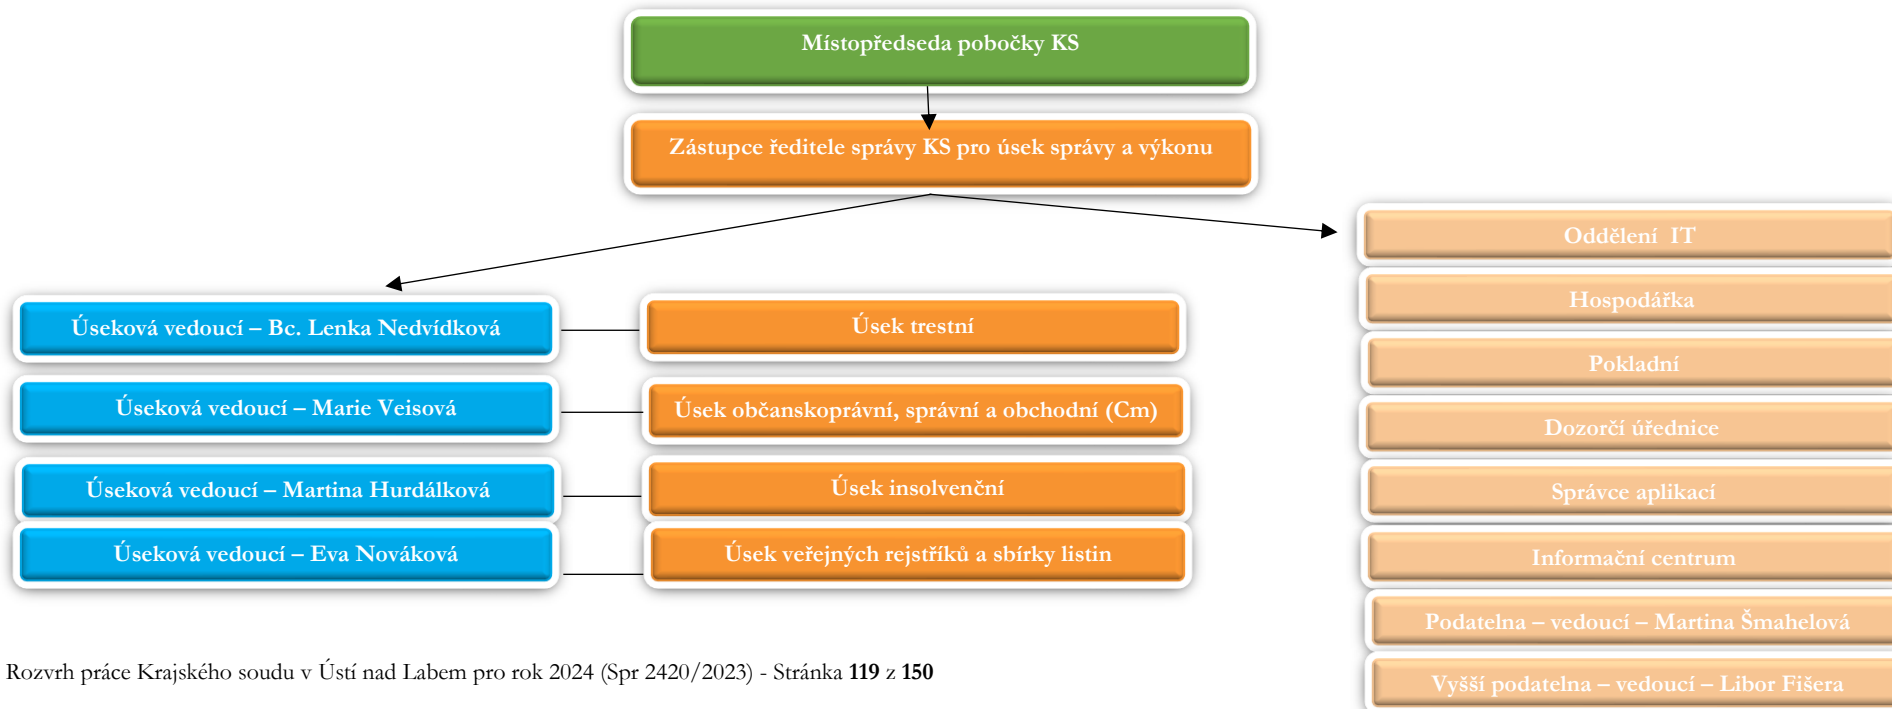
Místopředseda pobočky KS

Zástupce ředitele správy KS pro úsek správy a výkonu

Úseková vedoucí – Bc. Lenka Nedvídková

Úsek trestní

Úseková vedoucí – Marie Veisová

Úsek občanskoprávní, správní a obchodní (Cm)

Úseková vedoucí – Martina Hurdálková

Úsek insolvenční

Úseková vedoucí – Eva Nováková

Úsek veřejných rejstříků a sbírky listin

Oddělení IT

Hospodářka

Pokladní

Dozorčí úřednice

Správce aplikací

Informační centrum

Podatelna – vedoucí – Martina Šmahelová

Vyšší podatelna – vedoucí – Libor Fišera

Rozvrh práce Krajského soudu v Ústí nad Labem pro rok 2024 (Spr 2420/2023) - Stránka **119** z **150**